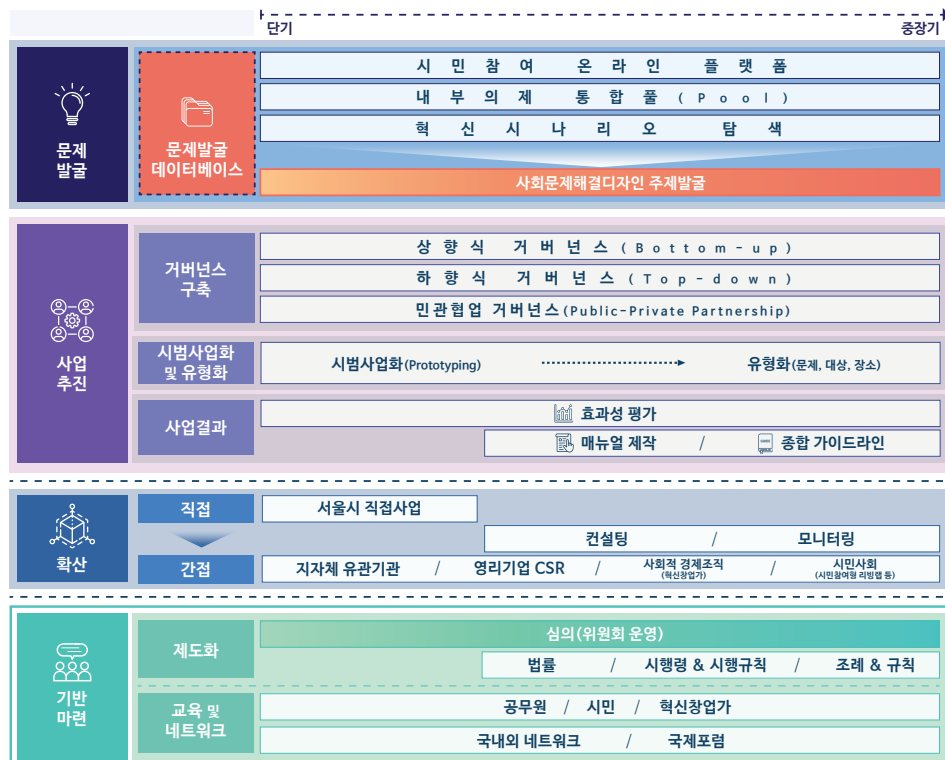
단기 중장기

문제 발굴

문제발굴 데이터베이스

시 민 참 여 온 라 인 플 랫 폼
내 부 의 제 통 합 풀 ( P o o l )
혁 신 시 나 리 오 탐 색
사회문제해결디자인 주제발굴

사업 추진

거버넌스 구축
상 향 식 거 버 넌 스 ( B o t t o m - u p )
하 향 식 거 버 넌 스 ( T o p - d o w n )
민 관 협 업 거 버 넌 스 (Public-Private Partnership)

시범사업화 및 유형화
시범사업화(Prototyping) 유형화(문제, 대상, 장소)

사업결과
효과성 평가
매뉴얼 제작 / 종합 가이드라인

확산

직접
서울시 직접사업
컨설팅 / 모니터링
간접
지자체 유관기관 / 영리기업 CSR / 사회적 경제조직 (혁신창업가) / 시민사회 (시민참여형 리빙랩 등)

기반 마련

제도화
심의(위원회 운영)
법률 / 시행령 & 시행규칙 / 조례 & 규칙

교육 및 네트워크
공무원 / 시민 / 혁신창업가
국내외 네트워크 / 국제포럼